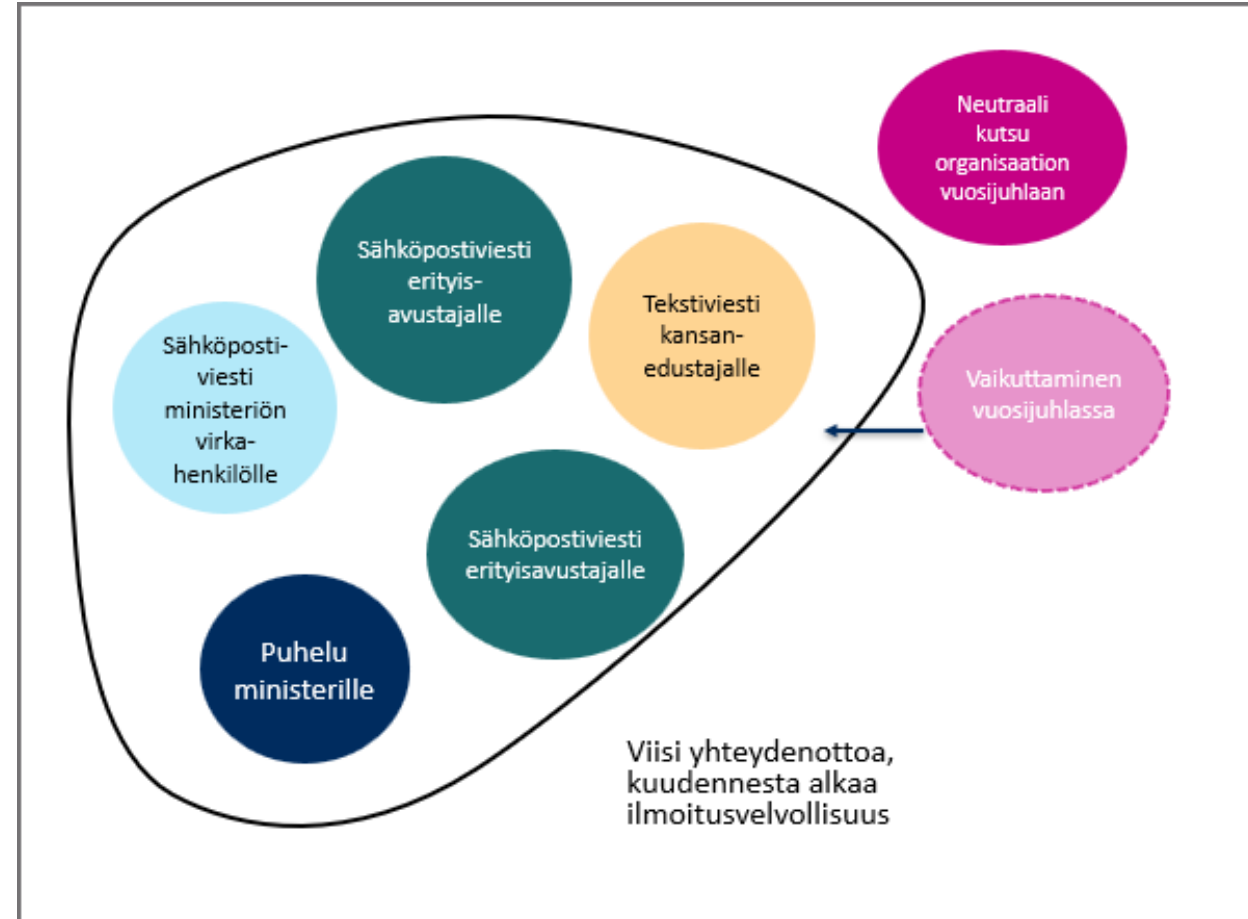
Neutraali kutsu organisaation vuosijuhlaan

Sähköpostiviesti erityisavustajalle

Tekstiviesti kansanedustajalle

Sähköpostiviesti ministeriön virkahenkilölle

Vaikuttaminen vuosijuhlassa

Sähköpostiviesti erityisavustajalle

Puhelu ministerille

Viisi yhteydenottoa, kuudennesta alkaa ilmoitusvelvollisuus